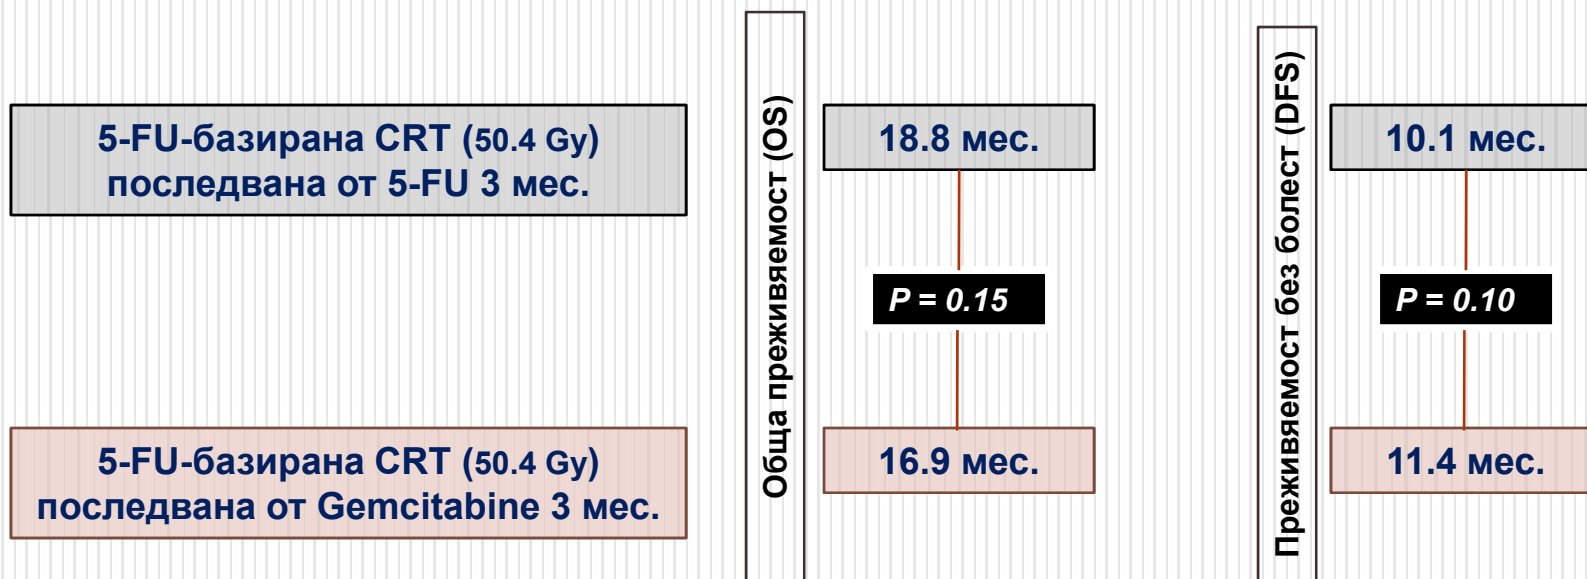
5-FU-базирана CRT (50.4 Gy) последвана от 5-FU 3 мес.

5-FU-базирана CRT (50.4 Gy) последвана от Gemcitabine 3 мес.

Обща преживяемост (OS)

18.8 мес.

P = 0.15

16.9 мес.

Преживяемост без болест (DFS)

10.1 мес.

P = 0.10

11.4 мес.